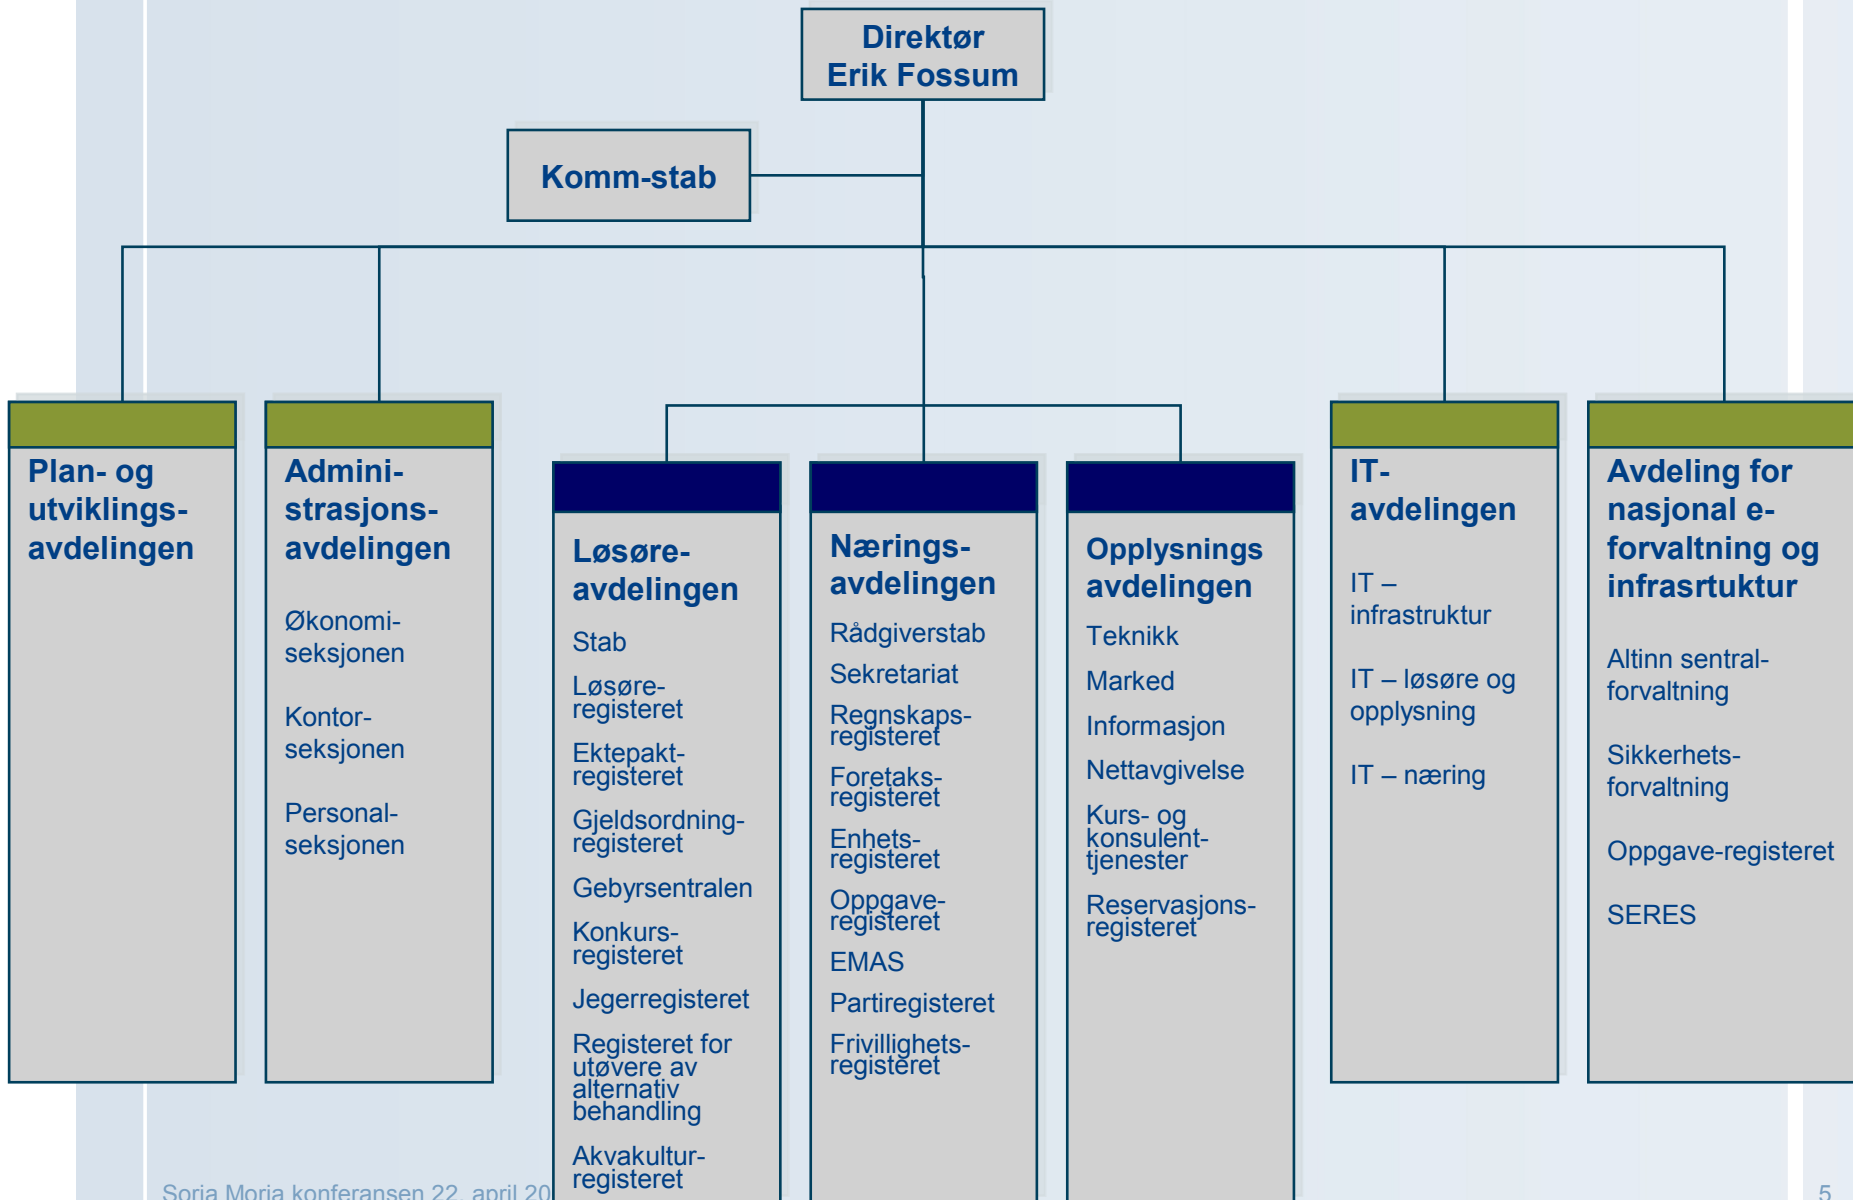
Direktør
Erik Fossum

Komm-stab

Plan- og utviklings-avdelingen

Admini-strasjons-avdelingen

Økonomi-seksjonen

Kontor-seksjonen

Personal-seksjonen

Løsøre-avdelingen

Stab

Løsøre-registeret

Ektepakt-registeret

Gjeldsordning-registeret

Gebyrsentralen

Konkurs-registeret

Jegerregisteret

Registeret for utøvere av alternativ behandling

Akvakultur-registeret

Nærings-avdelingen

Rådgiverstab

Sekretariat

Regnskaps-registeret

Foretaks-registeret

Enhets-registeret

Oppgave-registeret

EMAS

Partiregisteret

Frivillighets-registeret

Opplysnings avdelingen

Teknikk

Marked

Informasjon

Nettavgivelse

Kurs- og konsulent-tjenester

Reservasjons-registeret

IT-avdelingen

IT – infrastruktur

IT – løsøre og opplysning

IT – næring

Avdeling for nasjonal e-forvaltning og infrasrtuktur

Altinn sentral-forvaltning

Sikkerhets-forvaltning

Oppgave-registeret

SERES

Soria Moria konferansen 22. april 20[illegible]

5